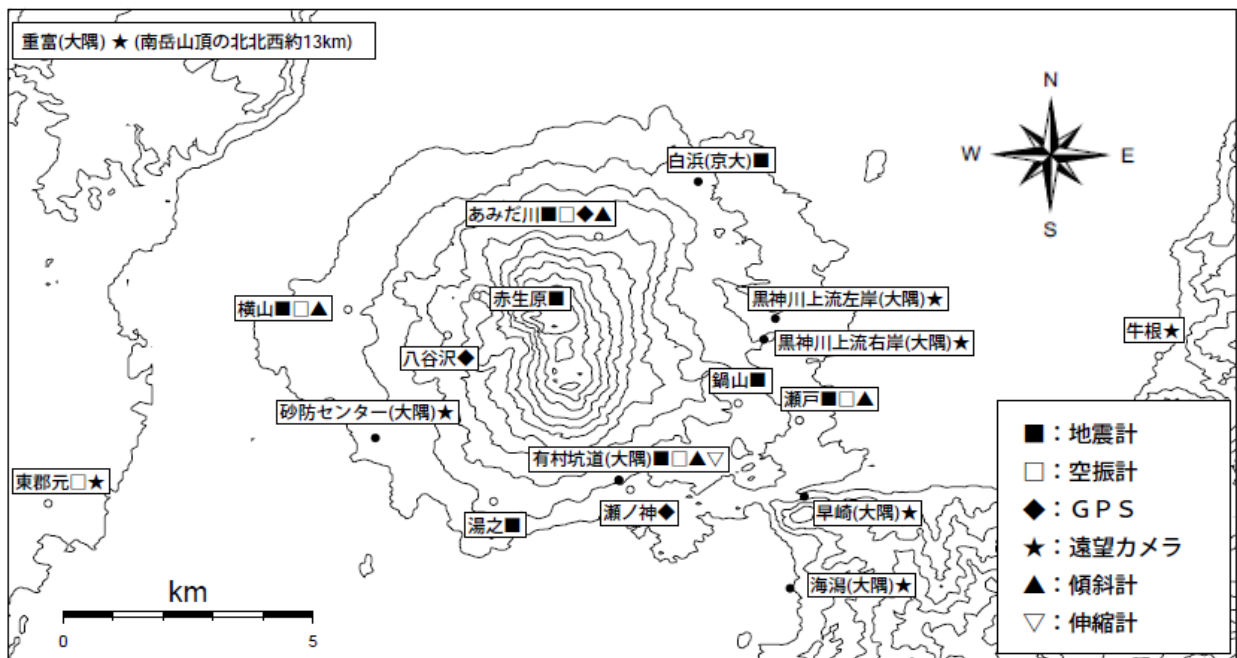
重富(大隅) ★ (南岳山頂の北北西約13km)

N
W
E
S

白浜(京大)■

あみだ川■□◆▲

横山■□▲

赤生原■

黒神川上流左岸(大隅)★

黒神川上流右岸(大隅)★

牛根★

八谷沢◆

鍋山■

瀬戸■□▲

砂防センター(大隅)★

有村坑道(大隅)■□▲▽

東郡元□★

早崎(大隅)★

瀬ノ神◆

湯之■

海潟(大隅)★

km
0
5

■：地震計
□：空振計
◆：ＧＰＳ
★：遠望カメラ
▲：傾斜計
▽：伸縮計